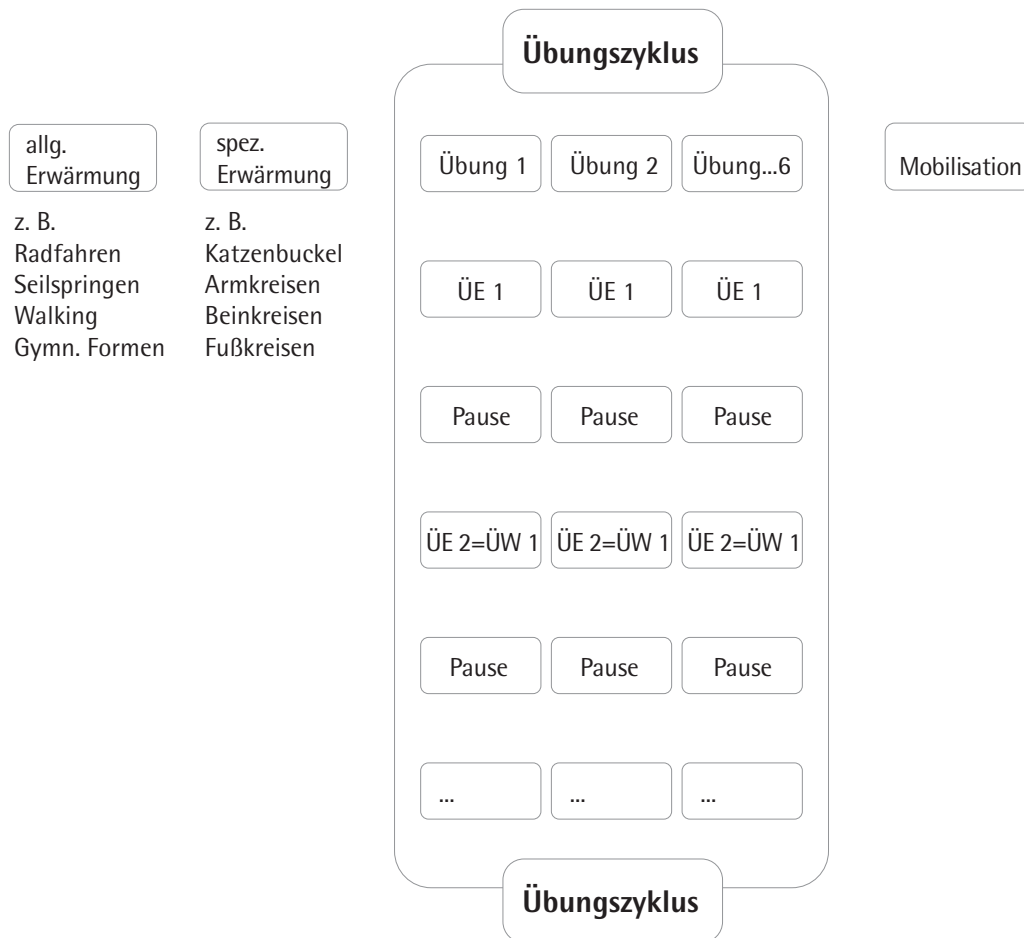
allg. Erwärmung

z. B.
Radfahren
Seilspringen
Walking
Gymn. Formen

spez. Erwärmung

z. B.
Katzenbuckel
Armkreisen
Beinkreisen
Fußkreisen

Übungszyklus

| Übung 1 | Übung 2 | Übung...6 |
|---|---|---|
| ÜE 1 | ÜE 1 | ÜE 1 |
| Pause | Pause | Pause |
| ÜE 2=ÜW 1 | ÜE 2=ÜW 1 | ÜE 2=ÜW 1 |
| Pause | Pause | Pause |
| ... | ... | ... |

Übungszyklus

Mobilisation